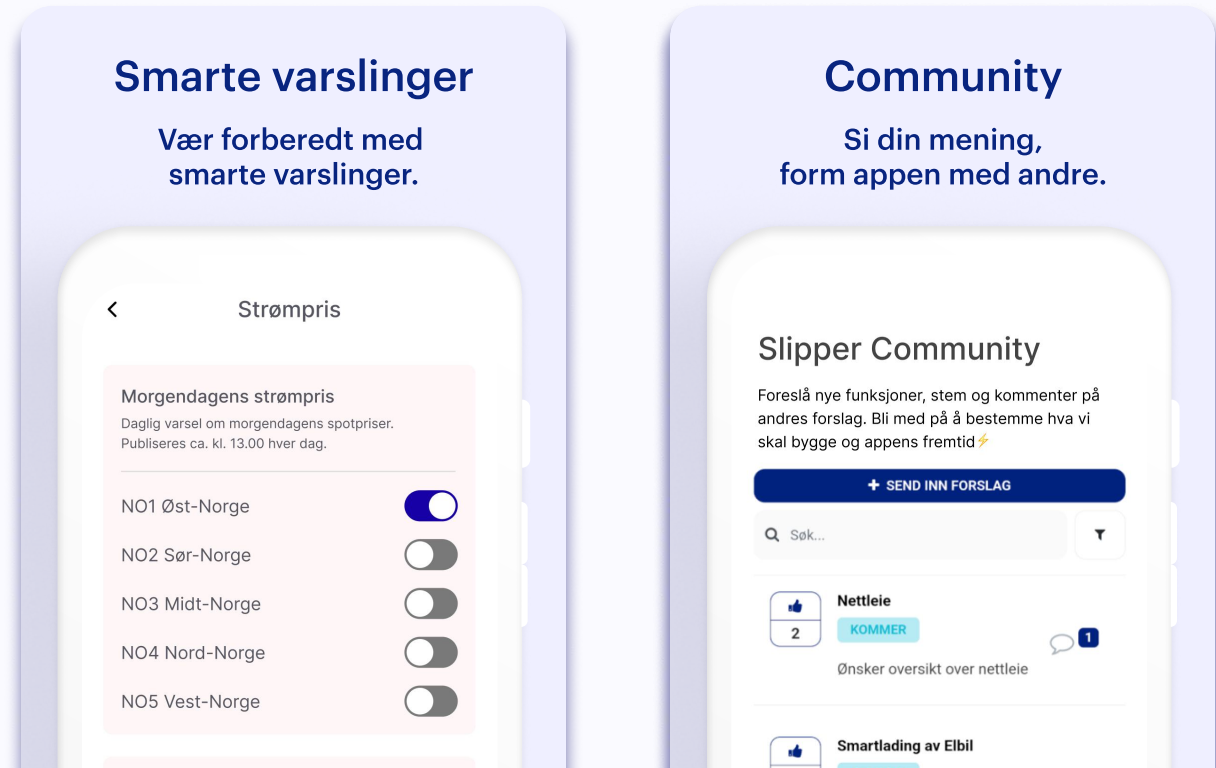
Smarte varslinger

Vær forberedt med smarte varslinger.

Strømpris

Morgendagens strømpris

Daglig varsel om morgendagens spotpriser. Publiseres ca. kl. 13.00 hver dag.

NO1 Øst-Norge

NO2 Sør-Norge

NO3 Midt-Norge

NO4 Nord-Norge

NO5 Vest-Norge

Community

Si din mening, form appen med andre.

Slipper Community

Foreslå nye funksjoner, stem og kommenter på andres forslag. Bli med på å bestemme hva vi skal bygge og appens fremtid⚡

+ SEND INN FORSLAG

Søk...

2

Nettleie

KOMMER

1

Ønsker oversikt over nettleie

Smartlading av Elbil